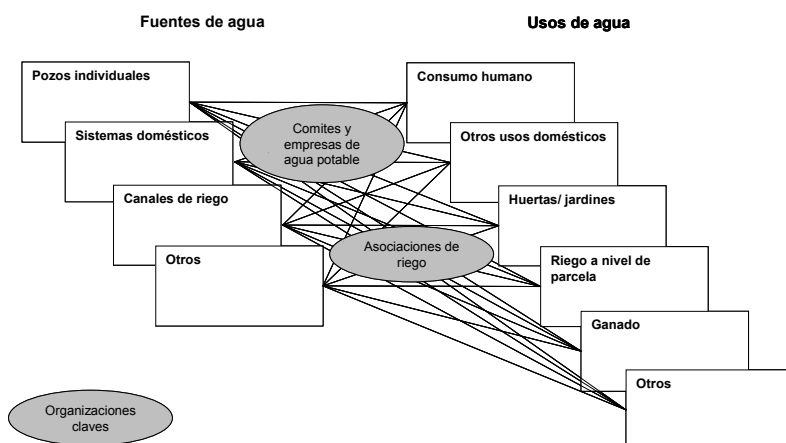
Fuentes de agua

Usos de agua

Pozos individuales

Sistemas domésticos

Canales de riego

Otros

Comites y empresas de agua potable

Asociaciones de riego

Consumo humano

Otros usos domésticos

Huertas/ jardines

Riego a nivel de parcela

Ganado

Otros

Organizaciones claves